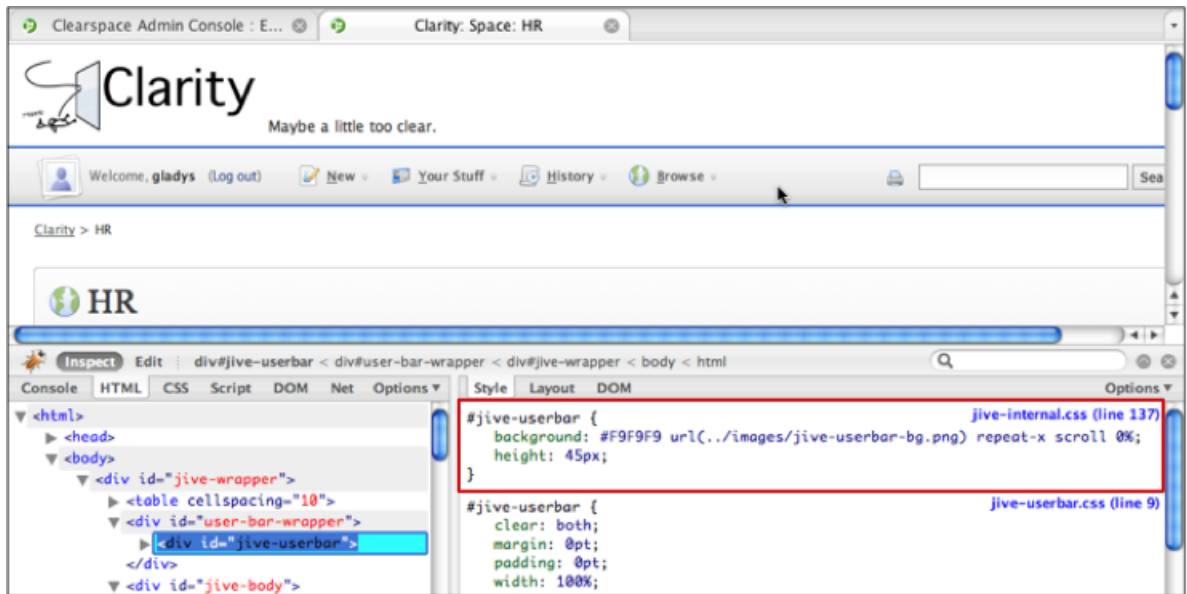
Clearspace Admin Console : E...

Clarity: Space: HR

Clarity

Maybe a little too clear.

Welcome, gladys (Log out) New Your Stuff History Browse

Sea

Clarity > HR

HR

Inspect Edit div#jive-userbar < div#user-bar-wrapper < div#jive-wrapper < body < html

Console HTML CSS Script DOM Net Options

<html>
<head>
<body>
<div id="jive-wrapper">
<table cellspacing="10">
<div id="user-bar-wrapper">
<div id="jive-userbar">
</div>
<div id="jive-body">

Style Layout DOM Options

#jive-userbar { jive-internal.css (line 137)
background: #F9F9F9 url(../images/jive-userbar-bg.png) repeat-x scroll 0%;
height: 45px;
}

#jive-userbar { jive-userbar.css (line 9)
clear: both;
margin: 0pt;
padding: 0pt;
width: 100%;